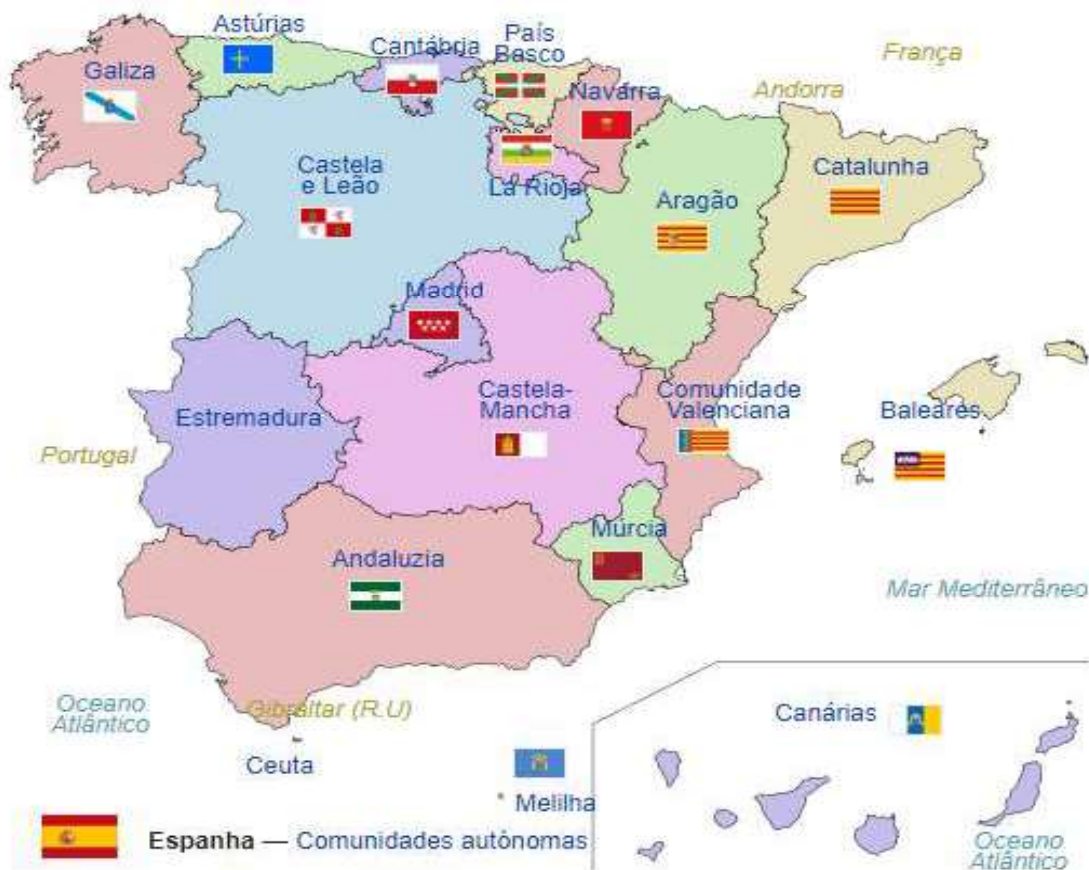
Astúrias
Galiza
Cantábria
País Basco
França
Navarra
Andorra
Castela e Leão
La Rioja
Catalunha
Aragão
Madrid
Castela-Mancha
Comunidade Valenciana
Baleares
Estremadura
Portugal
Múrcia
Andaluzia
Mar Mediterrâneo
Oceano Atlântico
Gibraltar (R.U)
Canárias
Ceuta
Melilha
Espanha — Comunidades autônomas
Oceano Atlântico